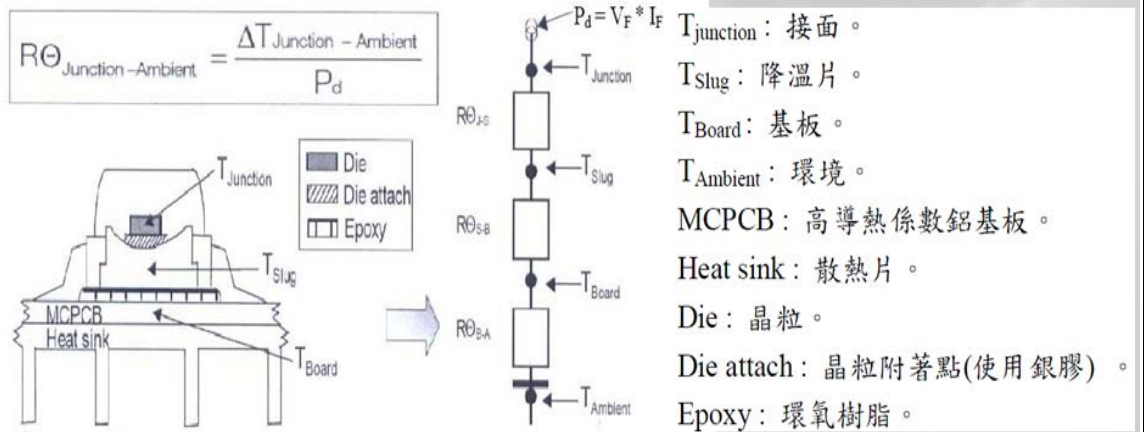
$R\Theta_{Junction-Ambient} = \frac{\Delta T_{Junction-Ambient}}{P_d}$

$T_{Junction}$
Die
Die attach
Epoxy
$T_{Slug}$
MCPCB
Heat sink
$T_{Board}$

$P_d = V_F * I_F$
$T_{Junction}$
$R\Theta_{J-S}$
$T_{Slug}$
$R\Theta_{S-B}$
$T_{Board}$
$R\Theta_{B-A}$
$T_{Ambient}$

$T_{junction}$：接面。
$T_{Slug}$：降溫片。
$T_{Board}$：基板。
$T_{Ambient}$：環境。
MCPCB：高導熱係數鋁基板。
Heat sink：散熱片。
Die：晶粒。
Die attach：晶粒附著點(使用銀膠)。
Epoxy：環氧樹脂。